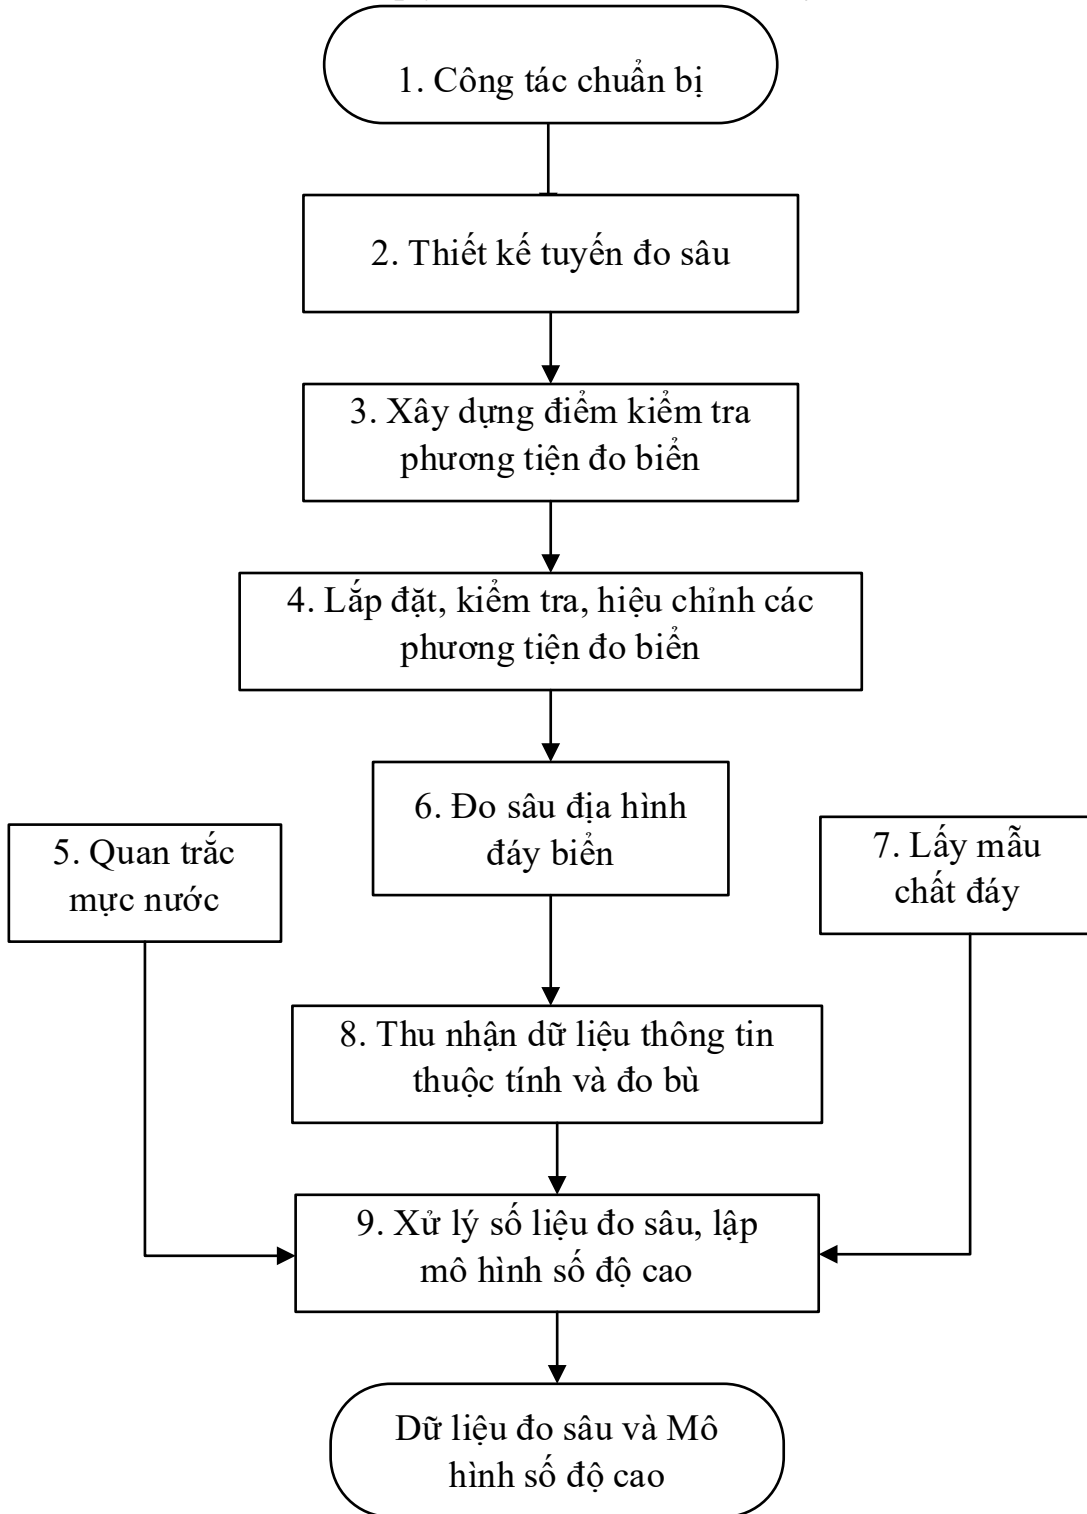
1. Công tác chuẩn bị

2. Thiết kế tuyến đo sâu

3. Xây dựng điểm kiểm tra phương tiện đo biển

4. Lắp đặt, kiểm tra, hiệu chỉnh các phương tiện đo biển

5. Quan trắc mực nước

6. Đo sâu địa hình đáy biển

7. Lấy mẫu chất đáy

8. Thu nhận dữ liệu thông tin thuộc tính và đo bù

9. Xử lý số liệu đo sâu, lập mô hình số độ cao

Dữ liệu đo sâu và Mô hình số độ cao